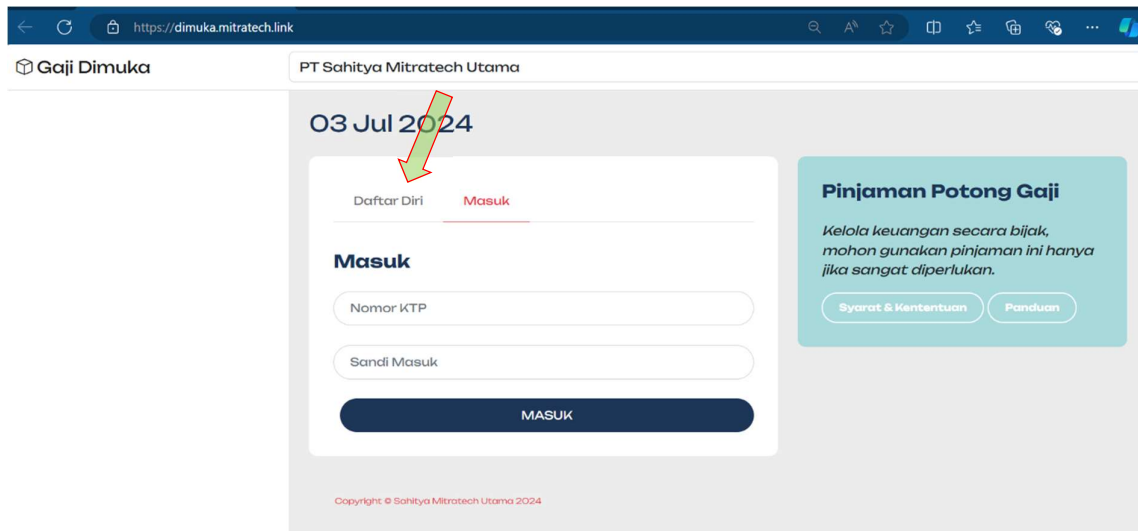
https://dimuka.mitratech.link

Gaji Dimuka

PT Sahitya Mitratech Utama

03 Jul 2024

Daftar Diri

Masuk

Masuk

Nomor KTP

Sandi Masuk

MASUK

Pinjaman Potong Gaji

Kelola keuangan secara bijak, mohon gunakan pinjaman ini hanya jika sangat diperlukan.

Syarat & Kententuan

Panduan

Copyright © Sahitya Mitratech Utama 2024